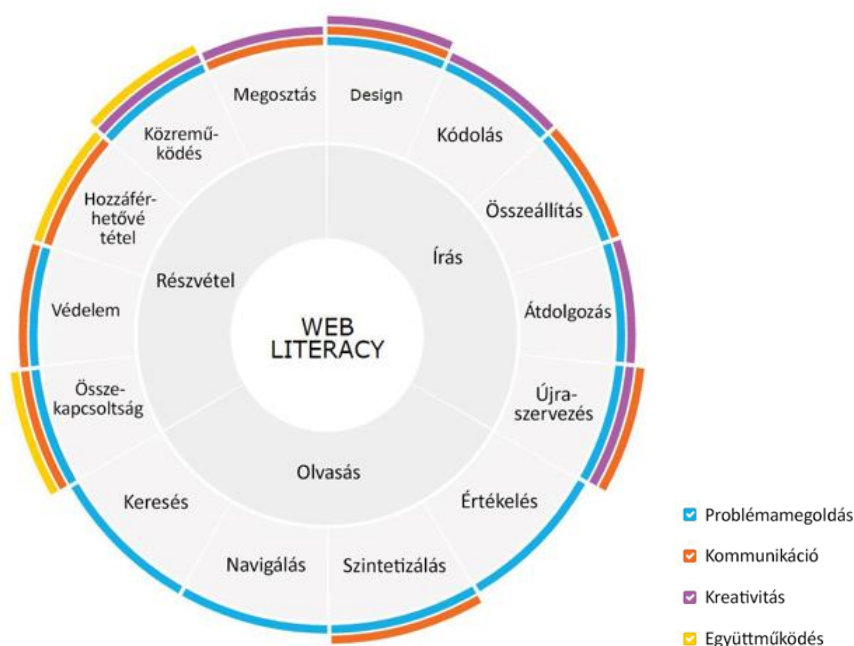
WEB LITERACY

Írás

Design

Kódolás

Összeállítás

Átdolgozás

Újraszervezés

Olvasás

Értékelés

Szintetizálás

Navigálás

Keresés

Részvétel

Összekapcsoltság

Védelem

Hozzáférhetővé tétel

Közreműködés

Megosztás

Problémamegoldás

Kommunikáció

Kreativitás

Együttműködés